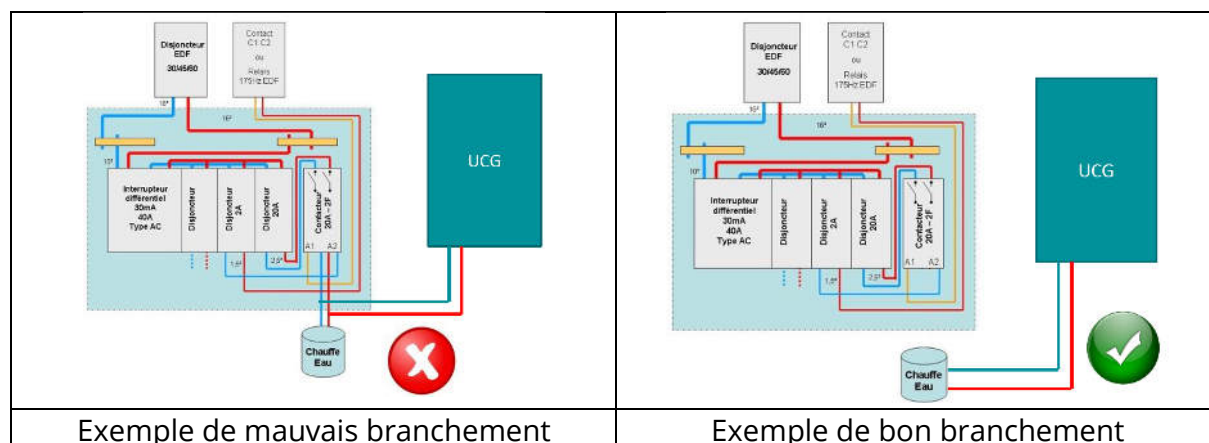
| Disjoncteur EDF 30/45/60 Contact C1 C2 ou Relais 175Hz EDF 16² 16² 10² Interrupteur différentiel 30mA 40A Type AC Disjoncteur Disjoncteur 2A Disjoncteur 20A Contacteur 20A – 2F A1 A2 1,5² 2,5² UCG Chauffe Eau | Disjoncteur EDF 30/45/60 Contact C1 C2 ou Relais 175Hz EDF 16² 16² 10² Interrupteur différentiel 30mA 40A Type AC Disjoncteur Disjoncteur 2A Disjoncteur 20A Contacteur 20A – 2F A1 A2 1,5² 2,5² UCG Chauffe Eau |
|---|---|
| Exemple de mauvais branchement | Exemple de bon branchement |